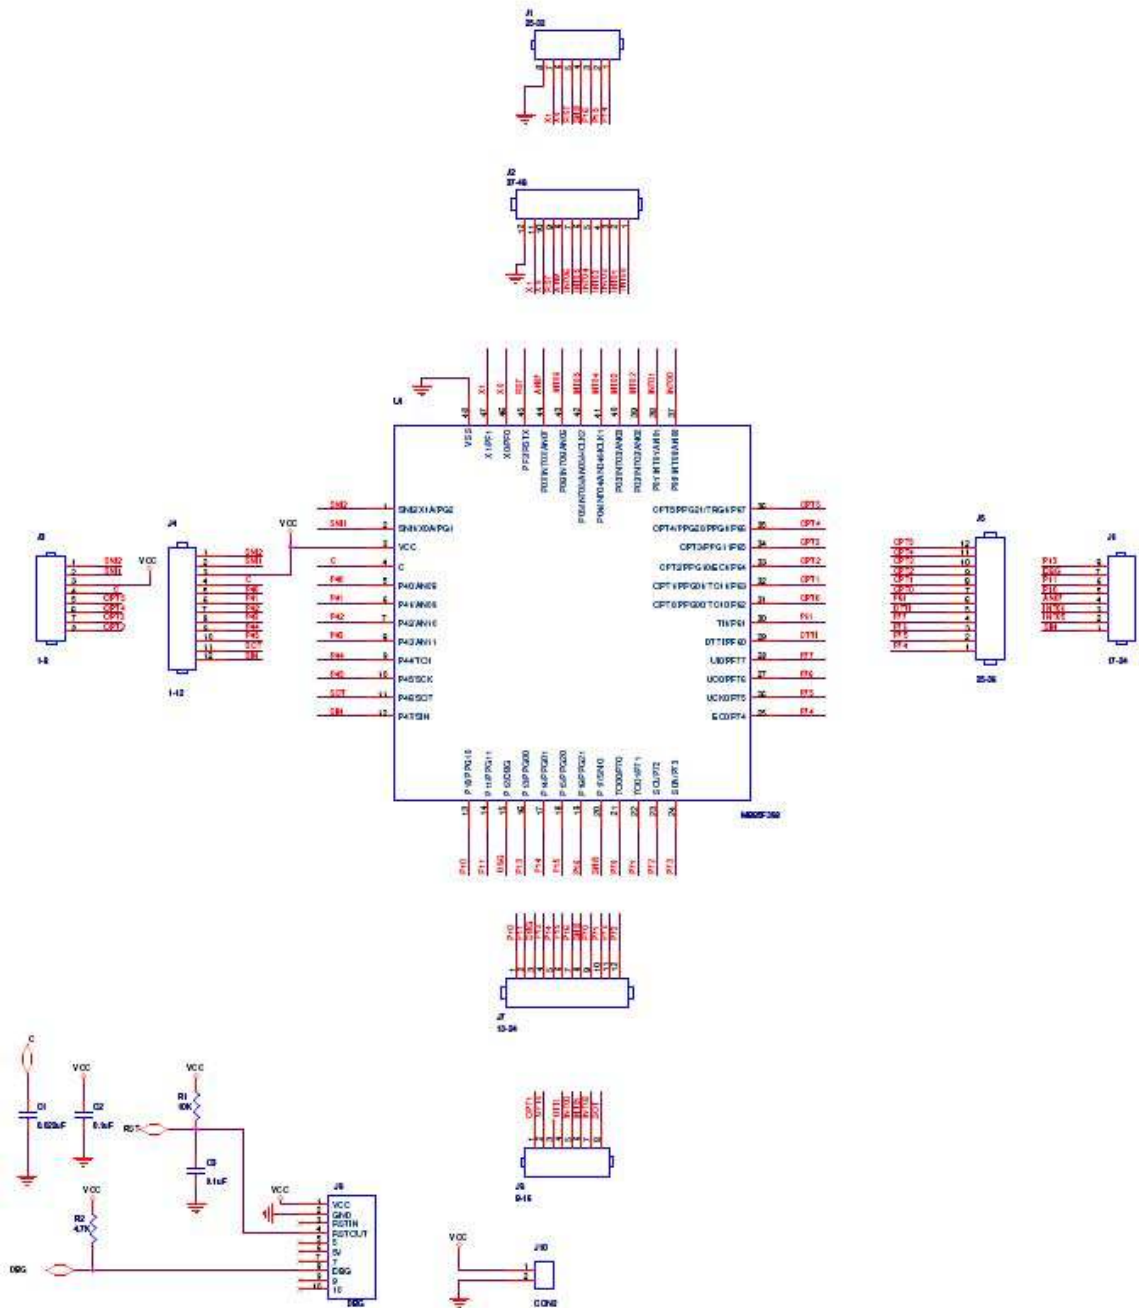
J1
25-32

J2
37-48

U1

VSS X1/PF1 X0/PF0 PF2/RSTX

SIN2/X1A/PG2
SIN1/X0A/PG1
VCC
C
P40/AN08
P41/AN09
P42/AN10
P43/AN11
P44/TCI
P45/SCK
P46/SOT
P47/SIN

OPT5/PPG21/TRG4/P67
OPT4/PPG20/PPG1/P66
OPT3/PPG11/P65
OPT2/PPG10/ECK/P64
OPT1/PPG01/TCI1/P63
OPT0/PPG00/TCI0/P62
TIN/P61
DTTI/P60
UI0/PF77
UO0/PF76
UCK0/PF75
EC0/PF74

MB95F358

VCC

J3
1-8

J4
1-12

J5
25-36

J6
17-24

J7
13-24

J8
9-16

C1
0.022uF

C2
0.1uF

R1
10K

RST

C3
0.1uF

R2
4.7K

DBG

VCC

J9
VCC
GND
RSTIN
RSTOUT
5V
DBG
DBG

J10
CON2